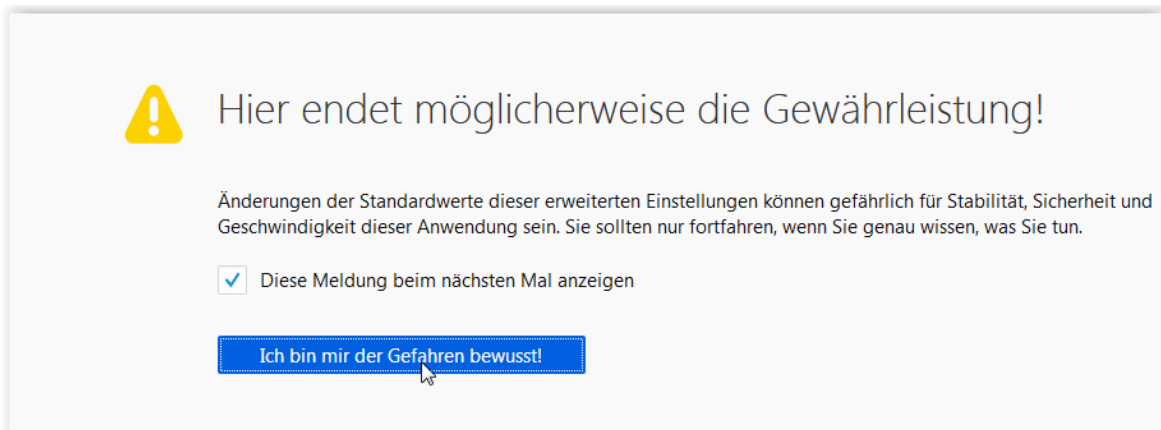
Hier endet möglicherweise die Gewährleistung!

Änderungen der Standardwerte dieser erweiterten Einstellungen können gefährlich für Stabilität, Sicherheit und Geschwindigkeit dieser Anwendung sein. Sie sollten nur fortfahren, wenn Sie genau wissen, was Sie tun.

Diese Meldung beim nächsten Mal anzeigen

Ich bin mir der Gefahren bewusst!